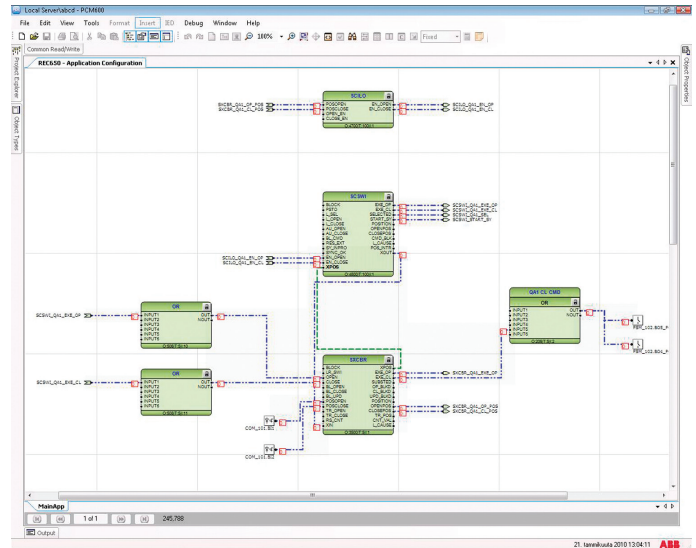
Local Server/abcd - PCM600

File Edit View Tools Format Insert IED Debug Window Help

100% Fixed

Common Read/Write

REC650 - Application Configuration

Project Explorer

Object Types

Object Properties

SXCBR_QA1_OP_POS
SXCBR_QA1_CL_POS

SCILO
POSOPEN EN_OPEN
POSCLOSE EN_CLOSE
OPEN_EN
CLOSE_EN

SCILO_QA1_EN_OP
SCILO_QA1_EN_CL

SCSWI
BLOCK EXE_OP
PSTO EXE_CL
L_SEL SELECTED
L_OPEN START_SY
L_CLOSE POSITION
AU_OPEN OPENPOS
AU_CLOSE CLOSEPOS
BL_CMD CMD_BLK
RES_EXT L_CAUSE
SY_INPRO POS_INTR
SYNC_OK XOUT
EN_OPEN
EN_CLOSE
XPOS

SCSWI_QA1_EXE_OP
SCSWI_QA1_EXE_CL
SCSWI_QA1_SEL
SCSWI_QA1_START_SY

SCILO_QA1_EN_OP
SCILO_QA1_EN_CL

SCSWI_QA1_EXE_OP

OR
INPUT1 OUT
INPUT2 NOUT
INPUT3
INPUT4
INPUT5
INPUT6

SCSWI_QA1_EXE_CL

OR
INPUT1 OUT
INPUT2 NOUT
INPUT3
INPUT4
INPUT5
INPUT6

QA1 CL CMD
OR
INPUT1 OUT
INPUT2 NOUT
INPUT3
INPUT4
INPUT5
INPUT6

PSM_102.BO3_P
PSM_102.BO1_P

SXCBR
BLOCK XPOS
LR_SWI EXE_OP
OPEN EXE_CL
CLOSE SUBSTED
BL_OPEN OP_BLKD
BL_CLOSE CL_BLKD
BL_UPD UPD_BLKD
POSOPEN POSITION
POSCLOSE OPENPOS
TR_OPEN CLOSEPOS
TR_CLOSE TR_POS
RS_CNT CNT_VAL
XIN L_CAUSE

SXCBR_QA1_EXE_OP
SXCBR_QA1_OP_POS
SXCBR_QA1_CL_POS

COM_102.BI1
COM_102.BI2

MainApp

1 of 1 245,788

Output

21. tammikuuta 2010 13:04:11 ABB